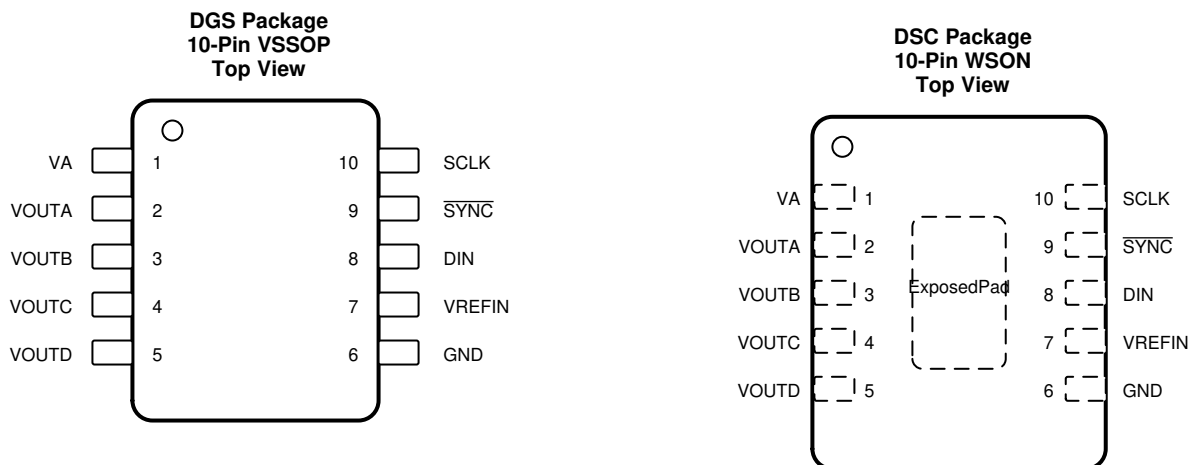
DGS Package
10-Pin VSSOP
Top View

VA 1
VOUTA 2
VOUTB 3
VOUTC 4
VOUTD 5
10 SCLK
9 $\overline{\text{SYNC}}$
8 DIN
7 VREFIN
6 GND

DSC Package
10-Pin WSON
Top View

VA 1
VOUTA 2
VOUTB 3
VOUTC 4
VOUTD 5
ExposedPad
10 SCLK
9 $\overline{\text{SYNC}}$
8 DIN
7 VREFIN
6 GND